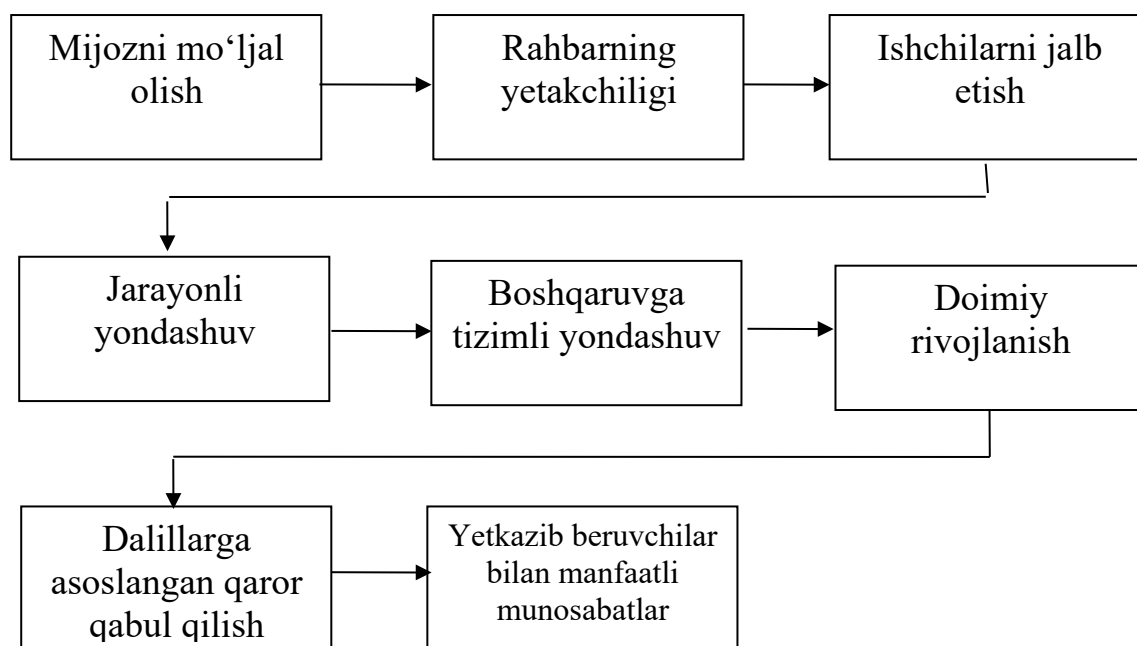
Mijozni mo‘ljal olish

Rahbarning yetakchiligi

Ishchilarni jalb etish

Jarayonli yondashuv

Boshqaruvga tizimli yondashuv

Doimiy rivojlanish

Dalillarga asoslangan qaror qabul qilish

Yetkazib beruvchilar bilan manfaatli munosabatlar